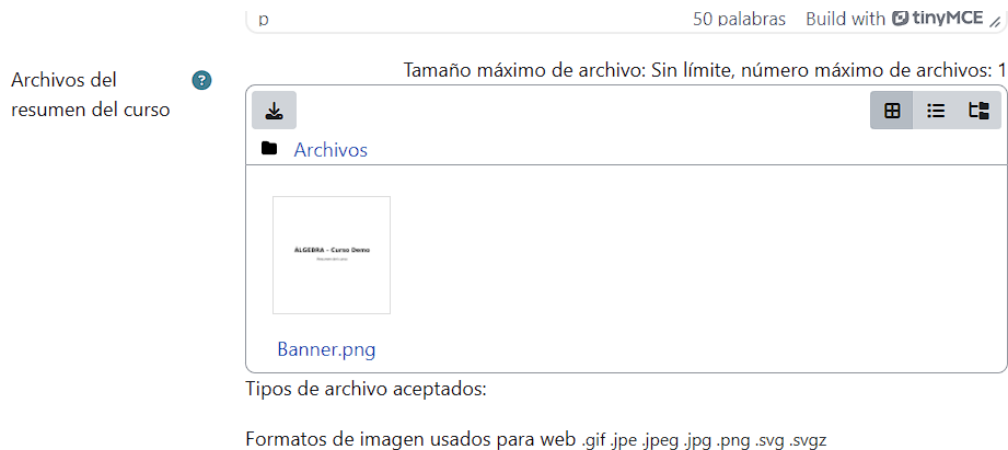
p

50 palabras Build with tinyMCE

Archivos del resumen del curso

Tamaño máximo de archivo: Sin límite, número máximo de archivos: 1

Archivos

ÁLGEBRA - Curso Demo

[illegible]

Banner.png

Tipos de archivo aceptados:

Formatos de imagen usados para web .gif .jpe .jpeg .jpg .png .svg .svgz